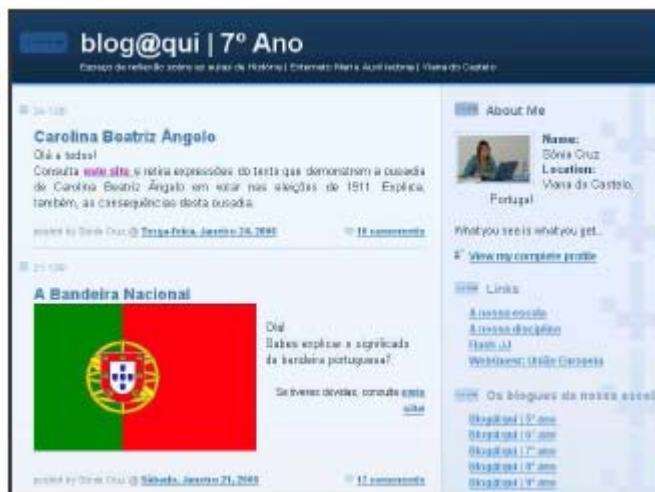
blog@qui | 7º Ano

Espaço de reflexão sobre as aulas de História | Externato Maria Auxiliadora | Viana do Castelo

24-1-08

Carolina Beatriz Ângelo

Olá a todos!

Consulta este site e retira expressões do texto que demonstrem a ousadia de Carolina Beatriz Ângelo em votar nas eleições de 1911. Explica, também, as consequências desta ousadia.

posted by Sónia Cruz @ Terça-feira, Janeiro 24, 2008

16 comments

21-1-08

A Bandeira Nacional

Olá!

Sabes explicar o significado da bandeira portuguesa?

Se tiveres dúvidas, consulta este site

posted by Sónia Cruz @ Sábado, Janeiro 21, 2008

17 comments

About Me

Name: Sónia Cruz

Location: Viana do Castelo, Portugal

What you see is what you get...

View my complete profile

Links

A nossa escola

A nossa disciplina

Flash J.J

Webquest: Unlão Europeia

Os blogues da nossa escol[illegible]

Blog@qui | 5º ano

Blog@qui | 6º ano

Blog@qui | 7º ano

Blog@qui | 8º ano

Blog@qui | 9º ano